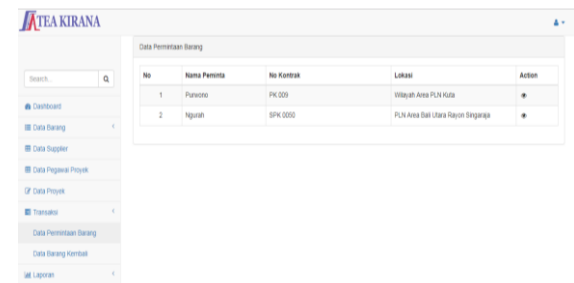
TEA KIRANA

Search...

Dashboard
Data Barang
Data Supplier
Data Pegawai Proyek
Data Proyek
Transaksi
Data Permintaan Barang
Data Barang Kembali
Laporan

Data Permintaan Barang

| No | Nama Peminta | No Kontrak | Lokasi | Action |
|---|---|---|---|---|
| 1 | Purwono | PK 009 | Wilayah Area PLN Kuta | |
| 2 | Ngurah | SPK 0050 | PLN Area Bali Utara Rayon Singaraja | |